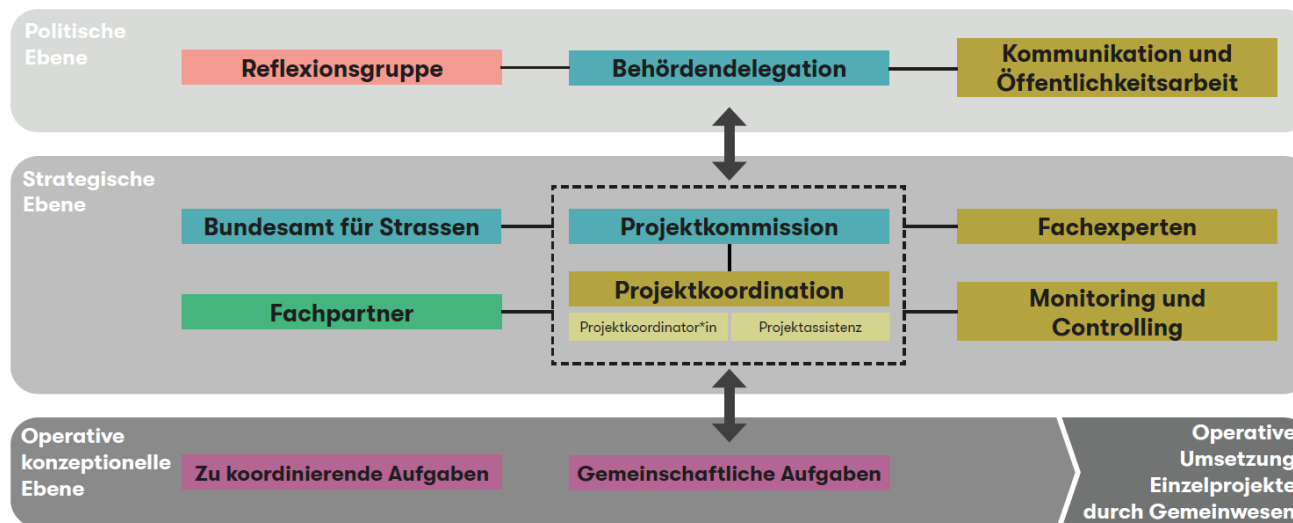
Politische Ebene

Reflexionsgruppe

Behördendelegation

Kommunikation und Öffentlichkeitsarbeit

Strategische Ebene

Bundesamt für Strassen

Projektkommission

Fachexperten

Projektkoordination

Fachpartner

Projektkoordinator*in

Projektassistenz

Monitoring und Controlling

Operative konzeptionelle Ebene

Zu koordinierende Aufgaben

Gemeinschaftliche Aufgaben

Operative Umsetzung Einzelprojekte durch Gemeinwesen